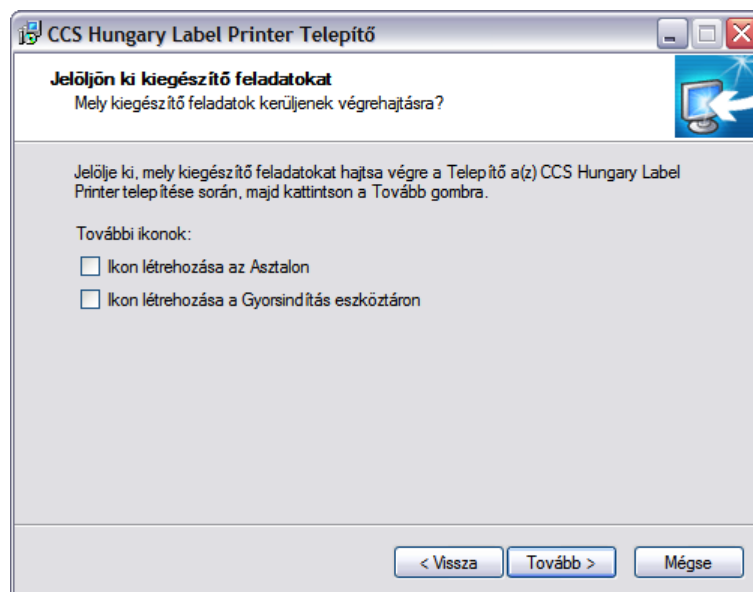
CCS Hungary Label Printer Telepítő

Jelöljön ki kiegészítő feladatokat
Mely kiegészítő feladatok kerüljenek végrehajtásra?

Jelölje ki, mely kiegészítő feladatokat hajtsa végre a Telepítő a(z) CCS Hungary Label Printer telepítése során, majd kattintson a Tovább gombra.

További ikonok:

Ikon létrehozása az Asztalon

Ikon létrehozása a Gyorsindítás eszköztáron

< Vissza
Tovább >
Mégse